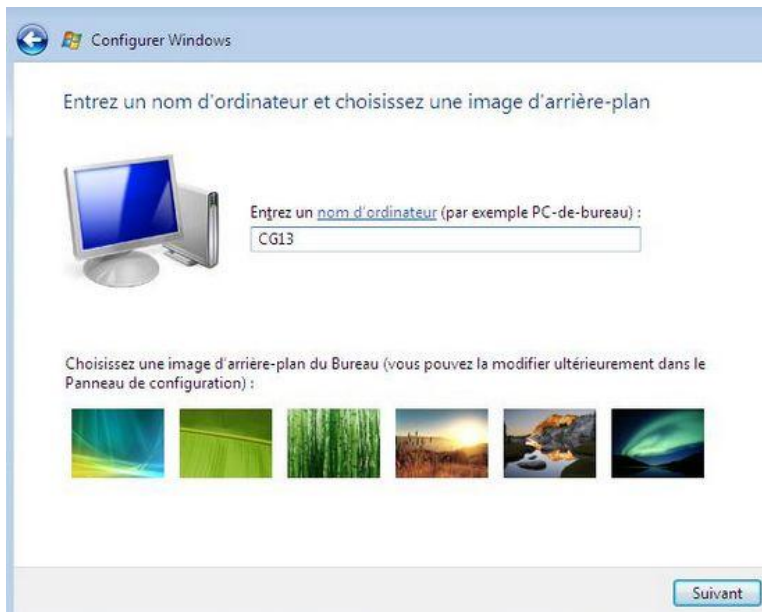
Configurer Windows

Entrez un nom d'ordinateur et choisissez une image d'arrière-plan

Entrez un nom d'ordinateur (par exemple PC-de-bureau) :

CG13

Choisissez une image d'arrière-plan du Bureau (vous pouvez la modifier ultérieurement dans le Panneau de configuration) :

Suivant